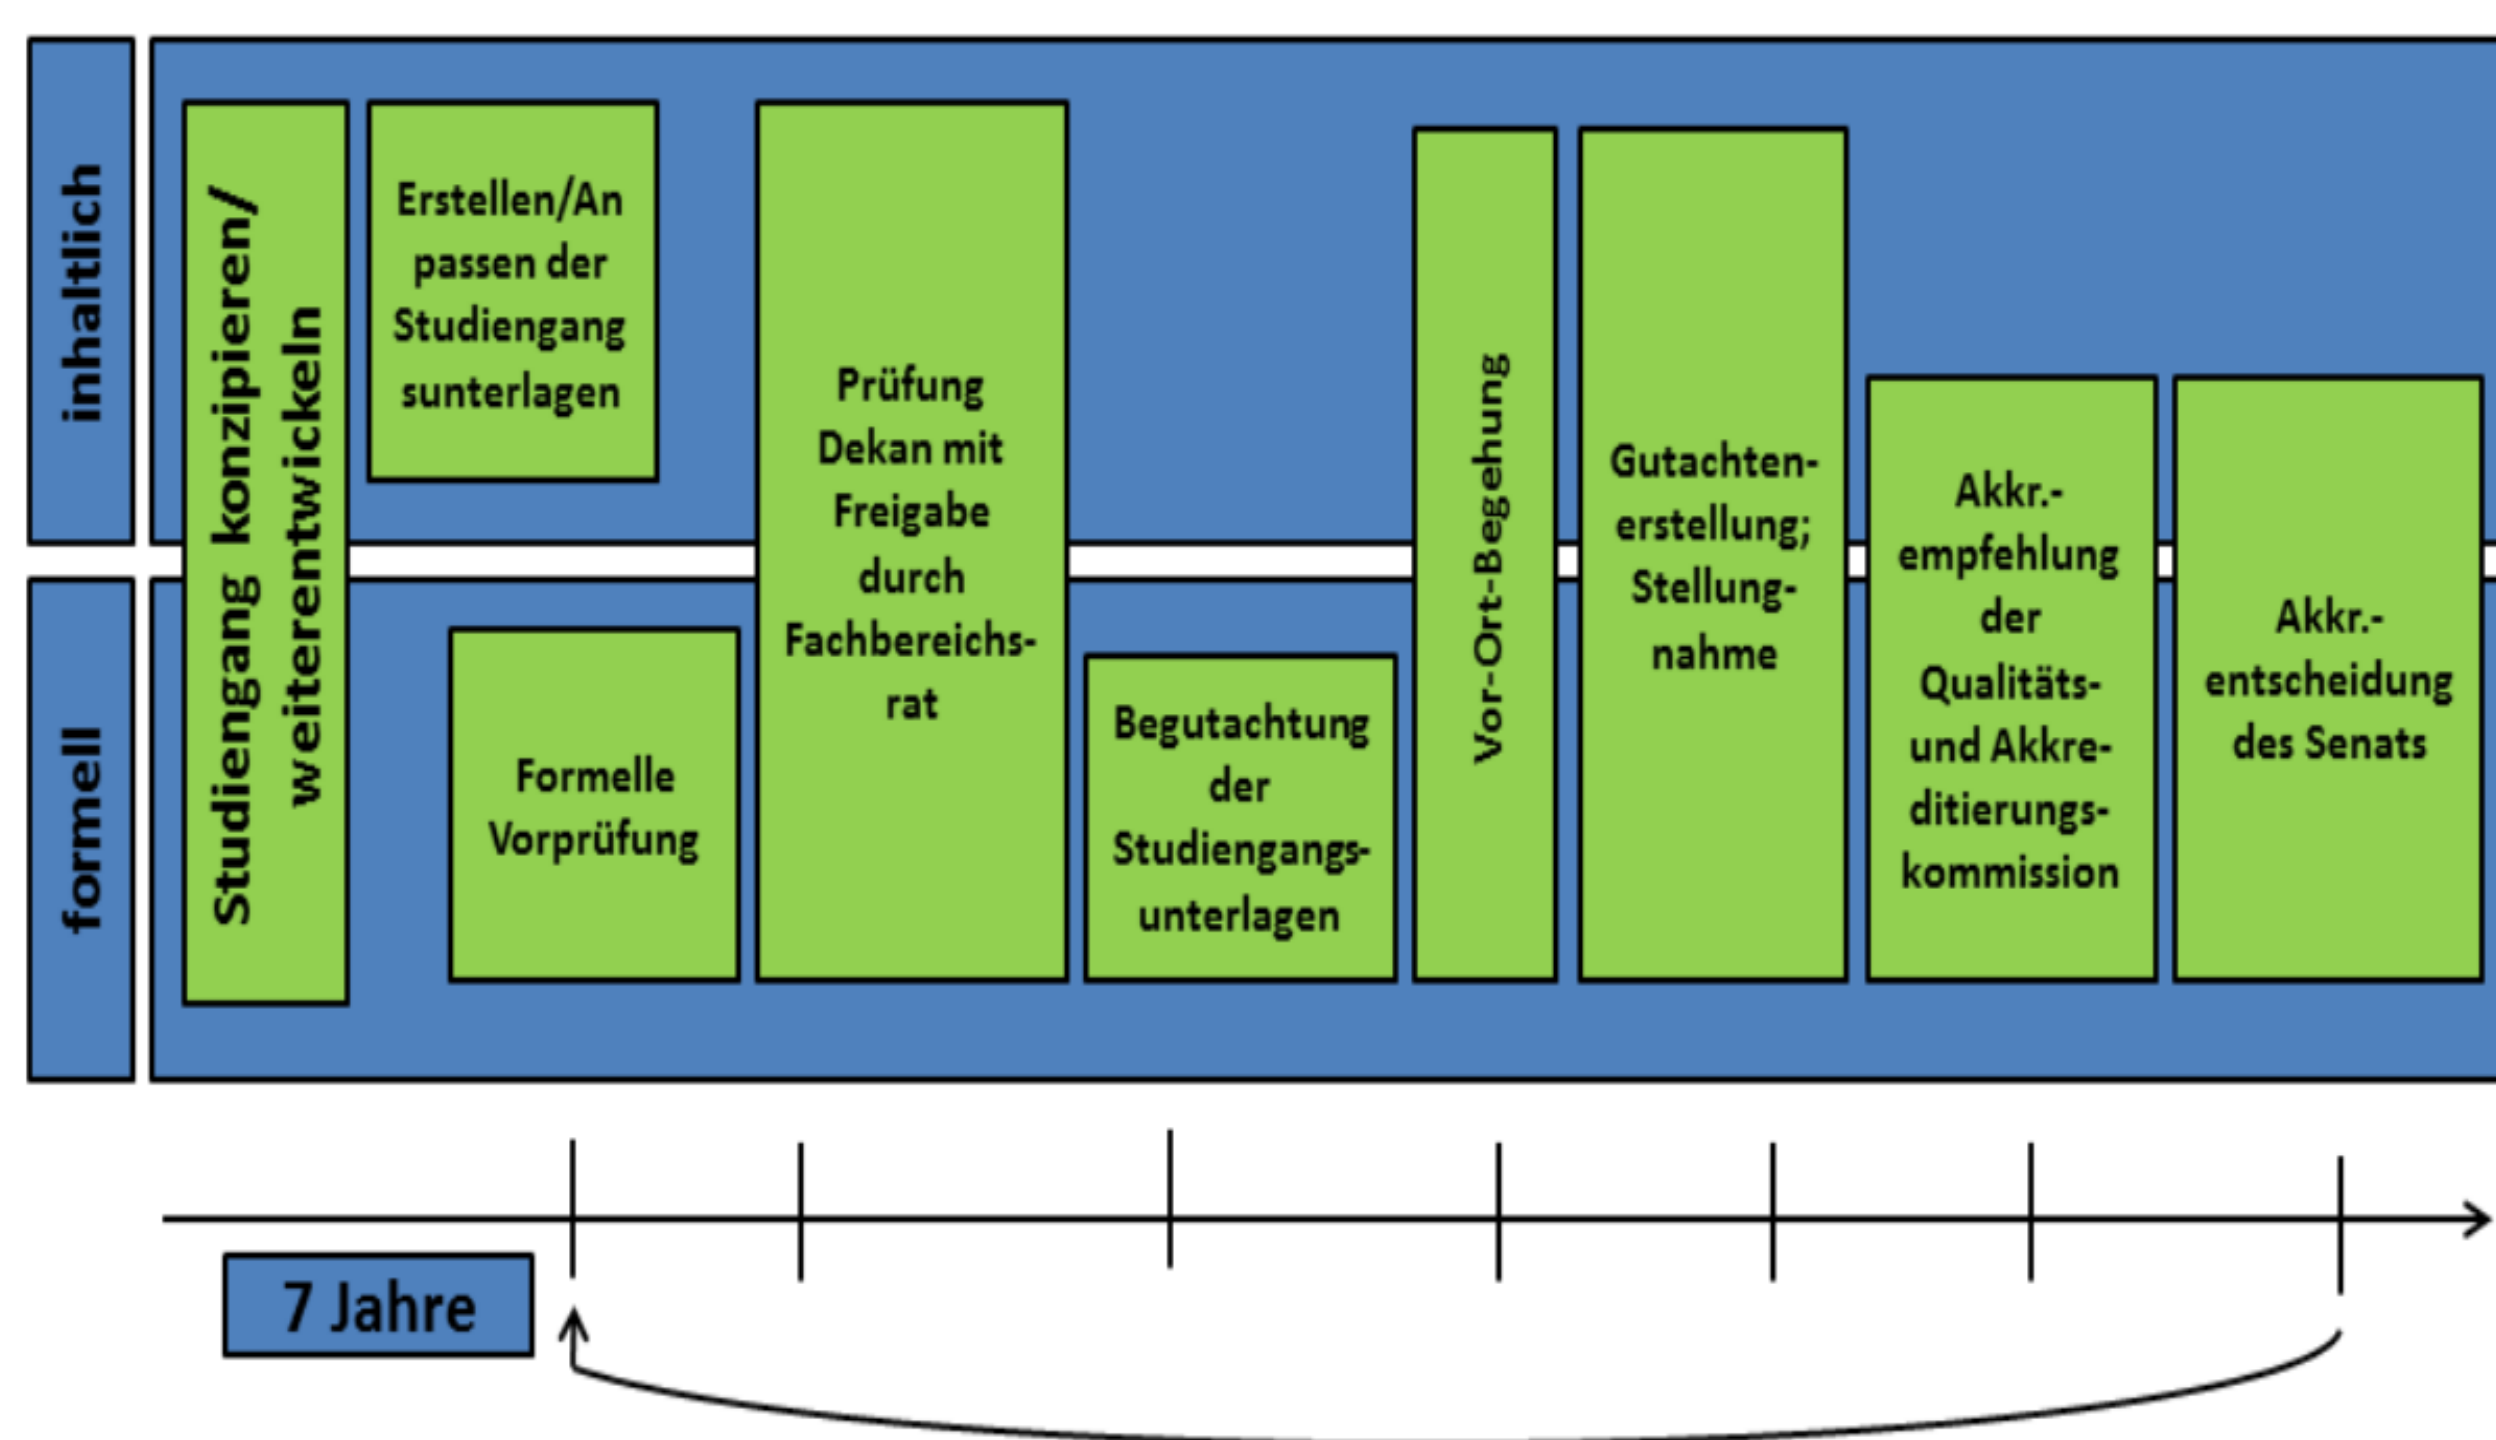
inhaltlich

formell

Studiengang konzipieren/ weiterentwickeln

Erstellen/An passen der Studiengang sunterlagen

Formelle Vorprüfung

Prüfung Dekan mit Freigabe durch Fachbereichsrat

Begutachtung der Studiengangsunterlagen

Vor-Ort-Begehung

Gutachtenerstellung; Stellungnahme

Akkr.-empfehlung der Qualitäts- und Akkreditierungskommission

Akkr.-entscheidung des Senats

7 Jahre